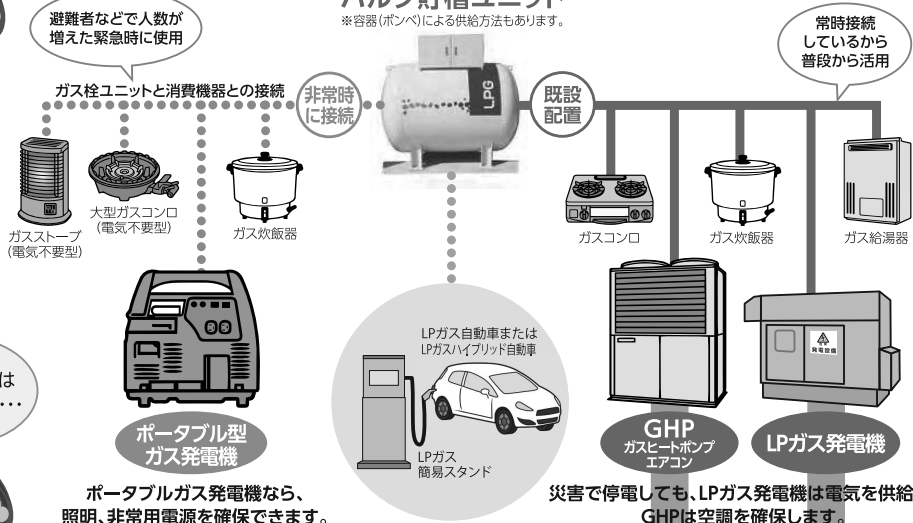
避難者などで人数が増えた緊急時に使用

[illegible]ルク貯槽ユニット
※容器(ボンベ)による供給方法もあります。

常時接続しているから普段から活用

ガス栓ユニットと消費機器との接続

非常時に接続

既設配置

LPG

ガスストーブ(電気不要型)

大型ガスコンロ(電気不要型)

ガス炊飯器

ガスコンロ

ガス炊飯器

ガス給湯器

は
…

ポータブル型ガス発電機

LPガス自動車またはLPガスハイブリッド自動車

LPガス簡易スタンド

GHP
ガスヒートポンプエアコン

LPガス発電機

発電設備

ポータブルガス発電機なら、照明、非常用電源を確保できます。

災害で停電しても、LPガス発電機は電気を供給
GHPは空調を確保します。